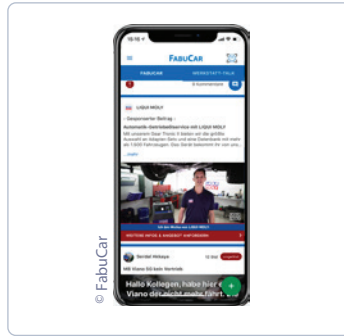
15:10

FABUCAR

FABUCAR

WERKSTATT-TALK

0 Kommentare

LIQUI MOLY

- Gesponserter Beitrag -

Automatik-Getriebeölservice mit LIQUI MOLY

Mit unserem Gear Tronic II bieten wir die größte Auswahl an fertigen Sets und eine Datenbank mit mehr als 7.000 Fahrzeugen. Das Gerät bekommt ihr von uns...

...mehr

LIQUI MOLY

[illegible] LIQUI MOLY

WEITERE INFOS & ANGEBOT ANFORDERN

Senbel Akkaya

Mit Viano 60 kein Vortrieb

Hallo Kollegen, habe hier einen Viano der nicht mehr fährt. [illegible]

+

© FabuCar